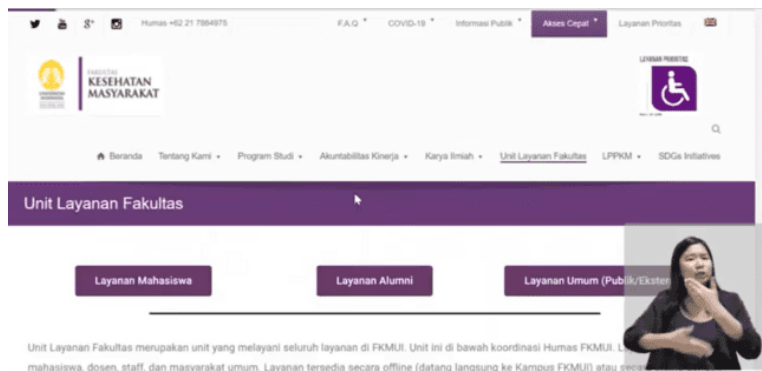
Humas +62 21 7864975

F.A.Q

COVID-19

Informasi Publik

Akses Cepat

Layanan Prioritas

FAKULTAS
KESEHATAN MASYARAKAT

LAYANAN PRIORITAS

Beranda

Tentang Kami

Program Studi

Akuntabilitas Kinerja

Karya Ilmiah

Unit Layanan Fakultas

LPPKM

SDGs Initiatives

Unit Layanan Fakultas

Layanan Mahasiswa

Layanan Alumni

Layanan Umum (Publik/Ekster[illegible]

Unit Layanan Fakultas merupakan unit yang melayani seluruh layanan di FKMUI. Unit ini di bawah koordinasi Humas FKMUI. L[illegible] mahasiswa, dosen, staff, dan masyarakat umum. Layanan tersedia secara offline (datang langsung ke Kampus FKMUI) atau seca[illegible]